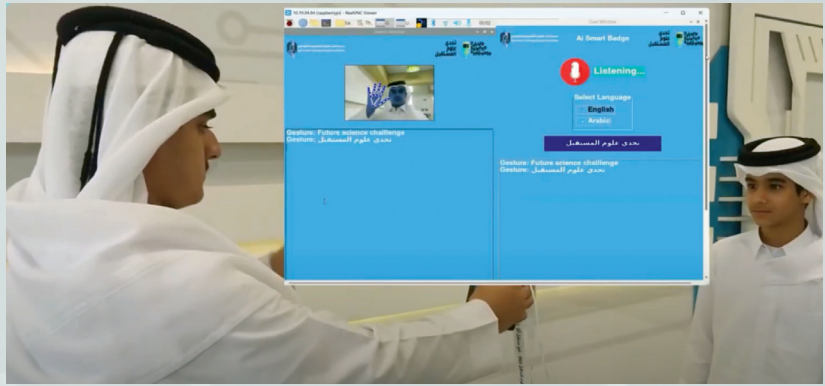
Ai Smart Badge

Listening...

Select Language
English
Arabic

تحدي علوم المستقبل

Gesture: Future science challenge
Gesture: تحدي علوم المستقبل

Gesture: Future science challenge
Gesture: تحدي علوم المستقبل